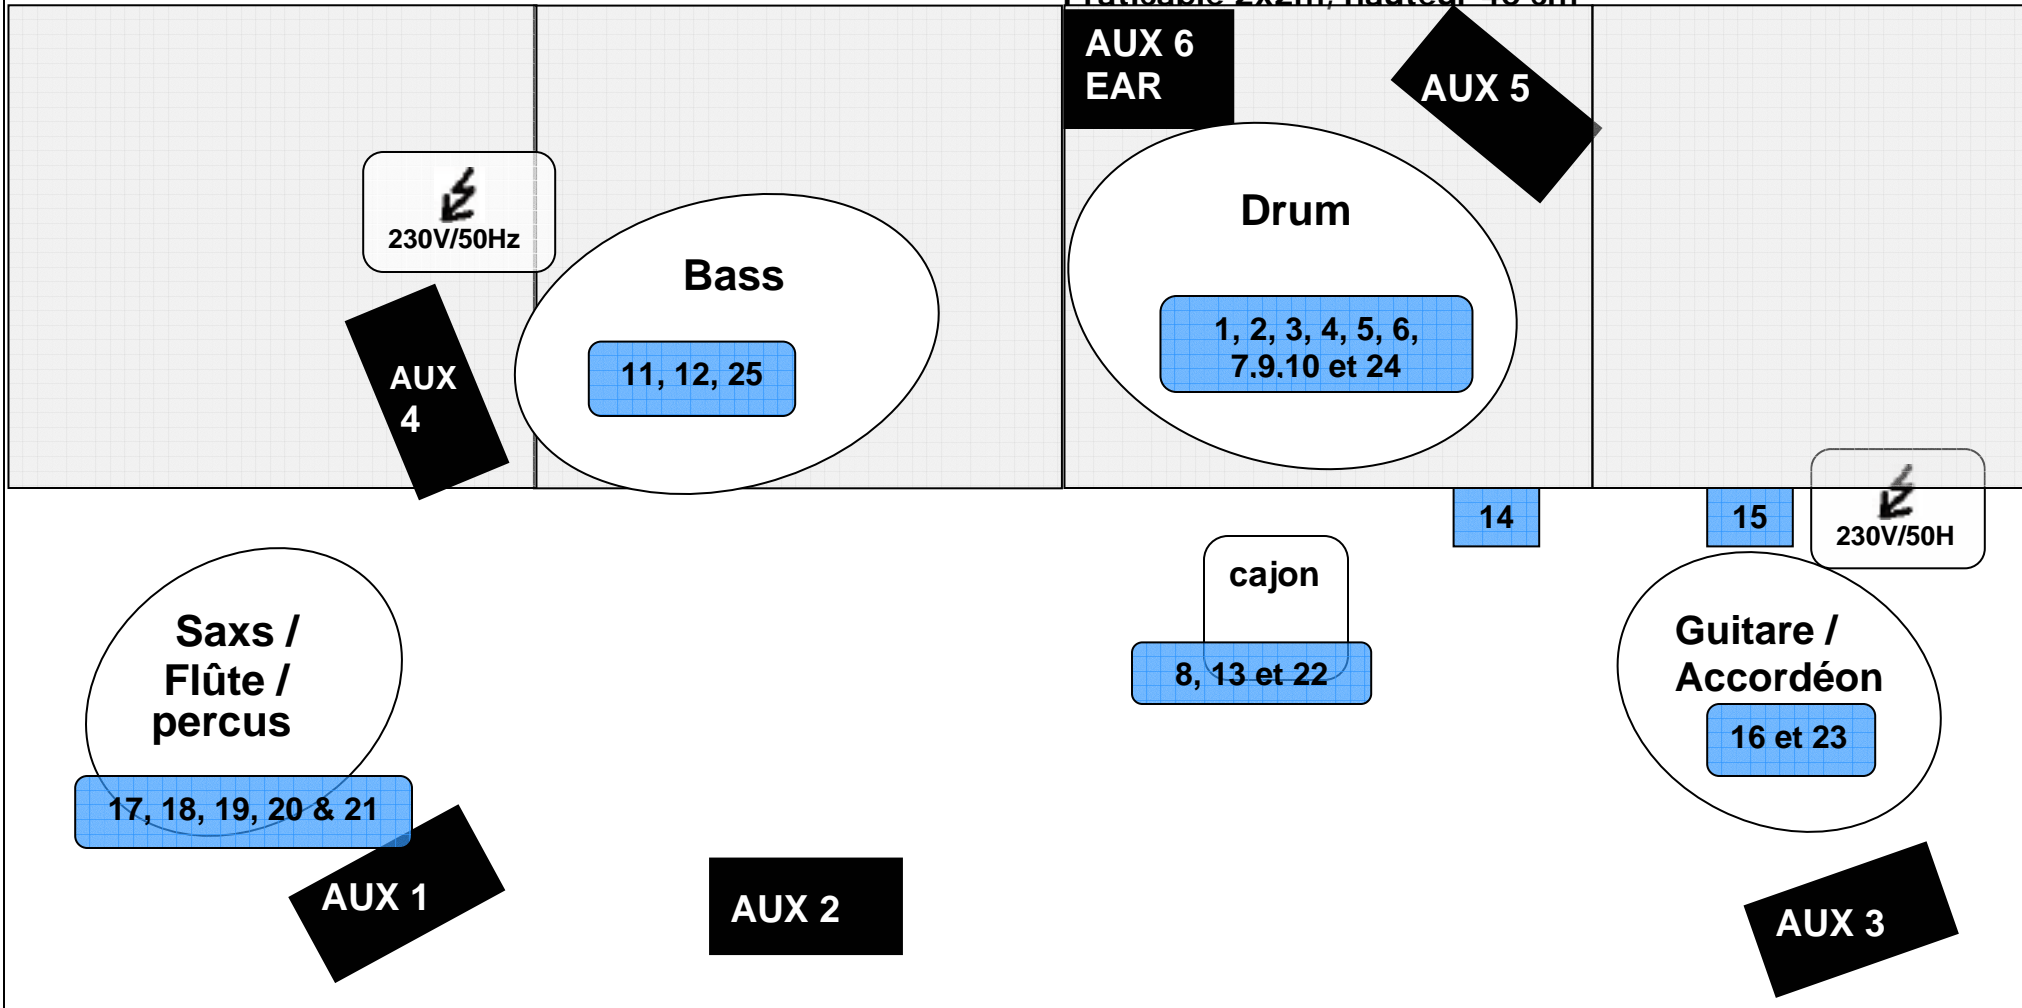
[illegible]

AUX 6
EAR

AUX 5

230V/50Hz

Bass

11, 12, 25

Drum

1, 2, 3, 4, 5, 6, 7.9.10 et 24

AUX 4

14

15

230V/50H

cajon

8, 13 et 22

Saxs / Flûte / percus

17, 18, 19, 20 & 21

Guitare / Accordéon

16 et 23

AUX 1

AUX 2

AUX 3